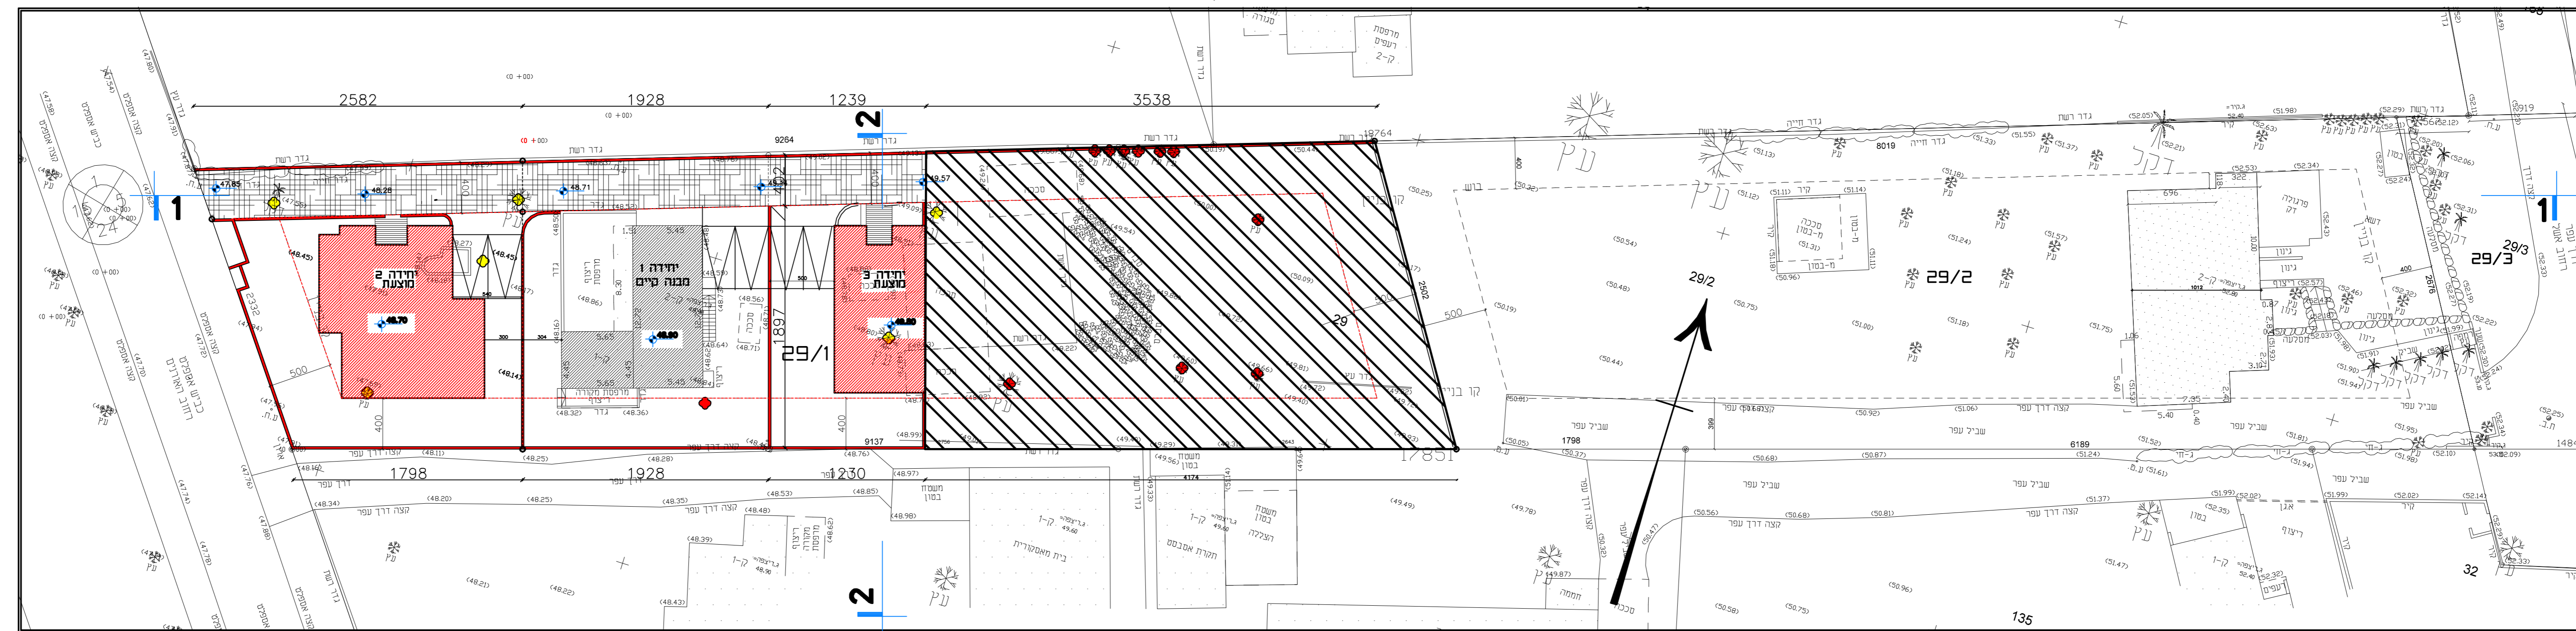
2582
1928
1239
3538
9264
2
2
1
1
יחידה 2
מוצעת
יחידה 1
מבנה קיים
יחידה 3
מוצעת
29/1
29
29/2
29/2
29/3
29/3
1798
1928
1230
1897
9137
17851
18764
2332
500
400
400
500
500
5.45
5.65
5.65
5.45
48.70
48.60
48.80
47.65
48.26
48.71
49.57
גדר רשת
גדר רשת
גדר רשת
גדר חייה
8019
6189
1798
696
1012
5.40
5.60
2.35
3.19
2676
2502
4174
32
135
עץ
עץ
עץ
שביל עפר
שביל עפר
שביל עפר
קצה דרך עפר
קצה דרך עפר
דרך עפר
כביש אספלט
קצה אספלט
רחוב בן האורדים
משטח בטון
משטח בטון
בית מאסקרית
תקרת אסבסט
ריצוף
ריצוף
מרפסת
פרגולה
גינון
גינון
ריצוף